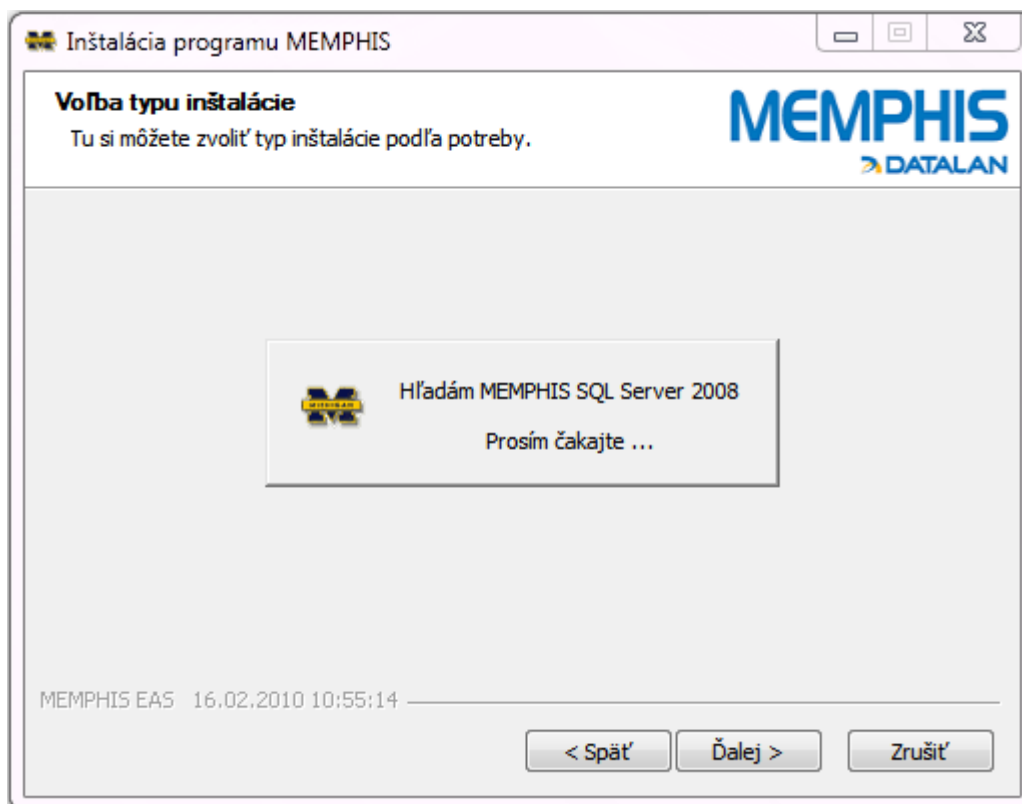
Inštalácia programu MEMPHIS

Voľba typu inštalácie
Tu si môžete zvoliť typ inštalácie podľa potreby.

MEMPHIS
DATALAN

Hľadám MEMPHIS SQL Server 2008

Prosím čakajte ...

MEMPHIS EAS 16.02.2010 10:55:14

< Späť | Ďalej > | Zrušiť